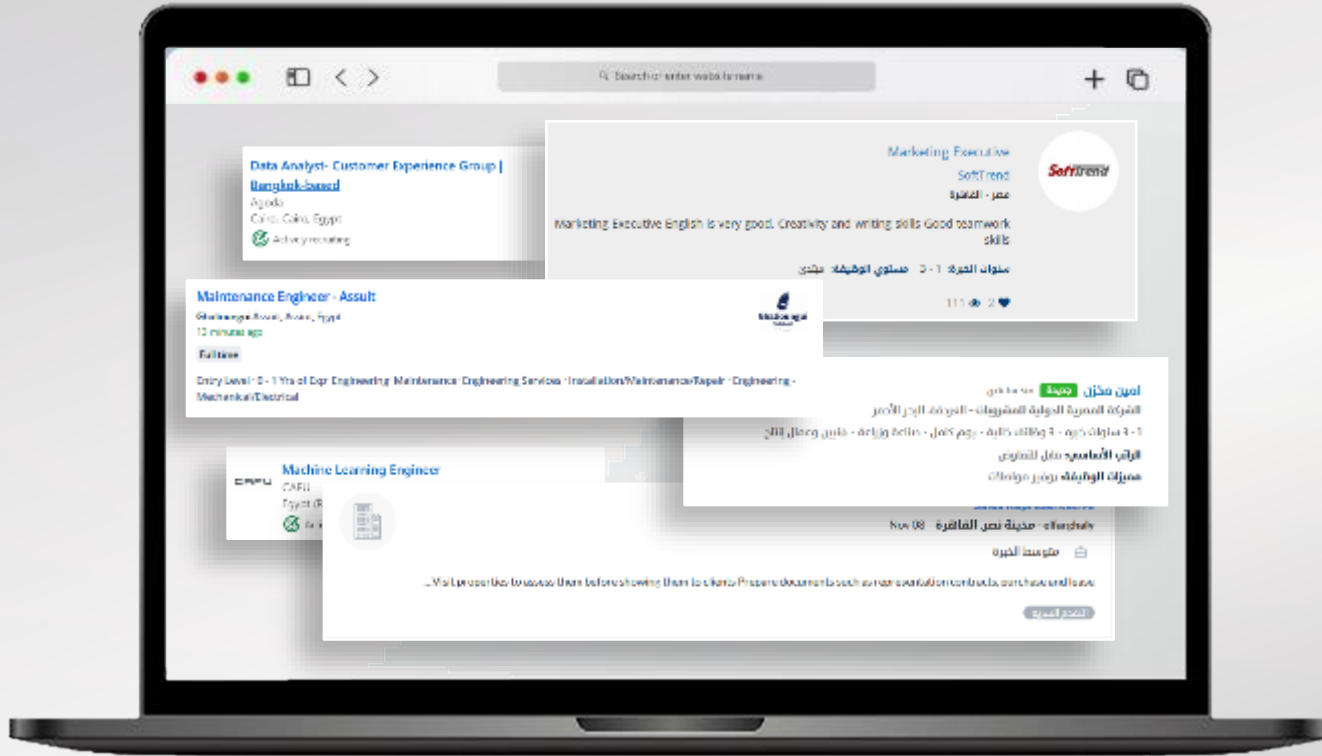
Search or enter website name

Marketing Executive
SoftTrend
مصر - القاهرة
Marketing Executive English is very good. Creativity and writing skills Good teamwork skills
سنوات الخبرة: 1 - 3   مستوى الوظيفة: مبتدئ
111   2

Data Analyst- Customer Experience Group | Bangkok-based
Agoda
Cairo, Cairo, Egypt
Actively recruiting

Maintenance Engineer - Assult
Shubrangui Assiut, Assiut, Egypt
12 minutes ago
Full time
Entry Level · 0 - 1 Yrs of Exp · Engineering Maintenance · Engineering Services · Installation/Maintenance/Repair · Engineering - Mechanical/Electrical

أمين مخزن جديدة
الشركة المصرية الدولية للمشروبات - الغردقة، البحر الأحمر
1 - 3 سنوات خبرة - 3 وظائف خالية - دوام كامل - صناعة وزراعة - فنيين وعمال إنتاج
الراتب الأساسي: قابل للتفاوض
مميزات الوظيفة: توفير مواصلات

Machine Learning Engineer
CAFU
Egypt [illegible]

Nov 08   مدينة نصر، القاهرة   elfardwalw
متوسط الخبرة
...Visit properties to assess them before showing them to clients Prepare documents such as representation contracts, purchase and lease
التقدم السريع